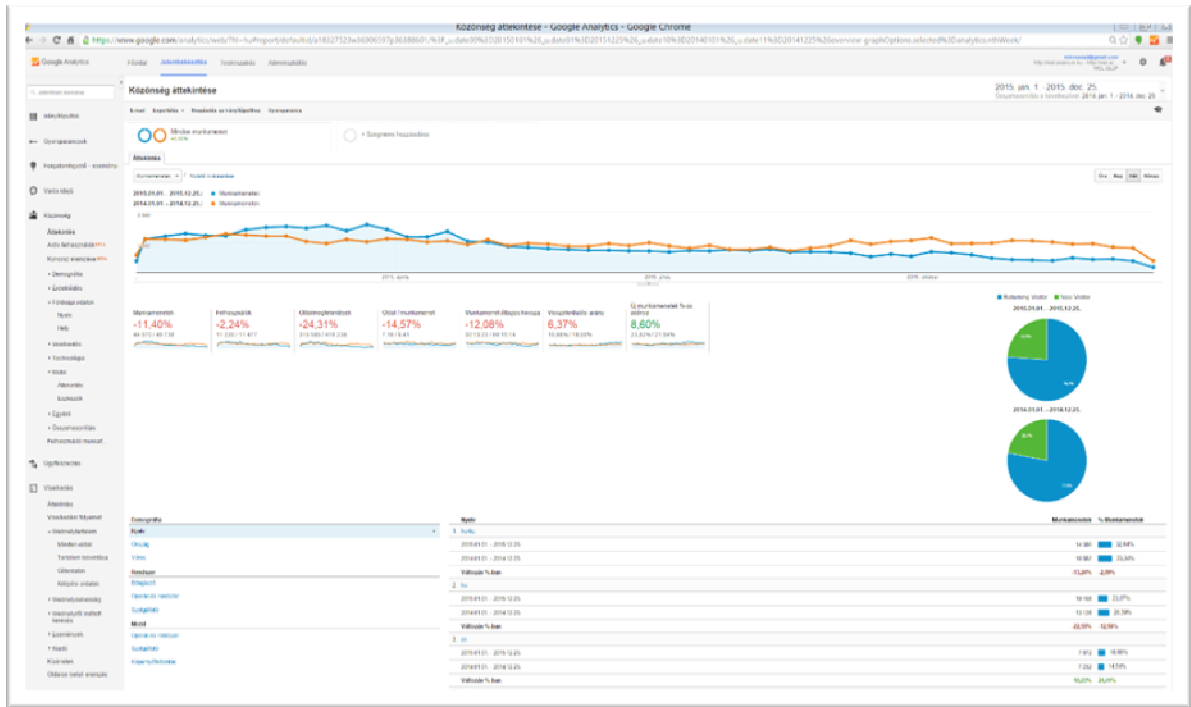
Közönség áttekintése - Google Analytics - Google Chrome

https://www.google.com/analytics/web/?hl=hu#report/defaultid/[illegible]

Google Analytics

Főoldal Jelentéskészítés Testreszabás Adminisztráció

Közönség áttekintése

2015. jan. 1. - 2015. dec. 25.
Összehasonlítás a következővel: 2014. jan. 1. - 2014. dec. 25.

Munkamenetek

+ Szegmens hozzáadása

Áttekintés

Munkamenetek

2015.01.01. - 2015.12.25.: Munkamenetek
2014.01.01. - 2014.12.25.: Munkamenetek

2015. április 2015. július 2015. október

Munkamenetek
-11,40%

Felhasználók
-2,24%

Oldalmegtekintések
-24,31%

Oldal / munkamenet
-14,57%

Munkamenet átlagos hossza
-12,08%

Visszafordulási arány
6,37%

Új munkamenetek %-os aránya
8,60%

Returning Visitor New Visitor

2015.01.01. - 2015.12.25.

2014.01.01. - 2014.12.25.

Demográfia
Nyelv
Ország
Város
Rendszer
Böngésző
Operációs rendszer
Szolgáltató
Mobil
Operációs rendszer
Szolgáltató
Képernyőfelbontás

Nyelv Munkamenetek % Munkamenetek

1. hu-hu
2015.01.01. - 2015.12.25.
2014.01.01. - 2014.12.25.
Változás %-ban -11,30% 2,09%
2. hu
2015.01.01. - 2015.12.25.
2014.01.01. - 2014.12.25.
Változás %-ban -22,35% -12,58%
3. en
2015.01.01. - 2015.12.25.
2014.01.01. - 2014.12.25.
Változás %-ban 15,03% 29,81%

Közönség
Áttekintés
Demográfia
Érdeklődés
Földrajzi adatok
Viselkedés
Technológia
Mobil
Egyéni
Összehasonlítás
Felhasználói folyamat
Ügyfélszerzés
Viselkedés
Konverziók